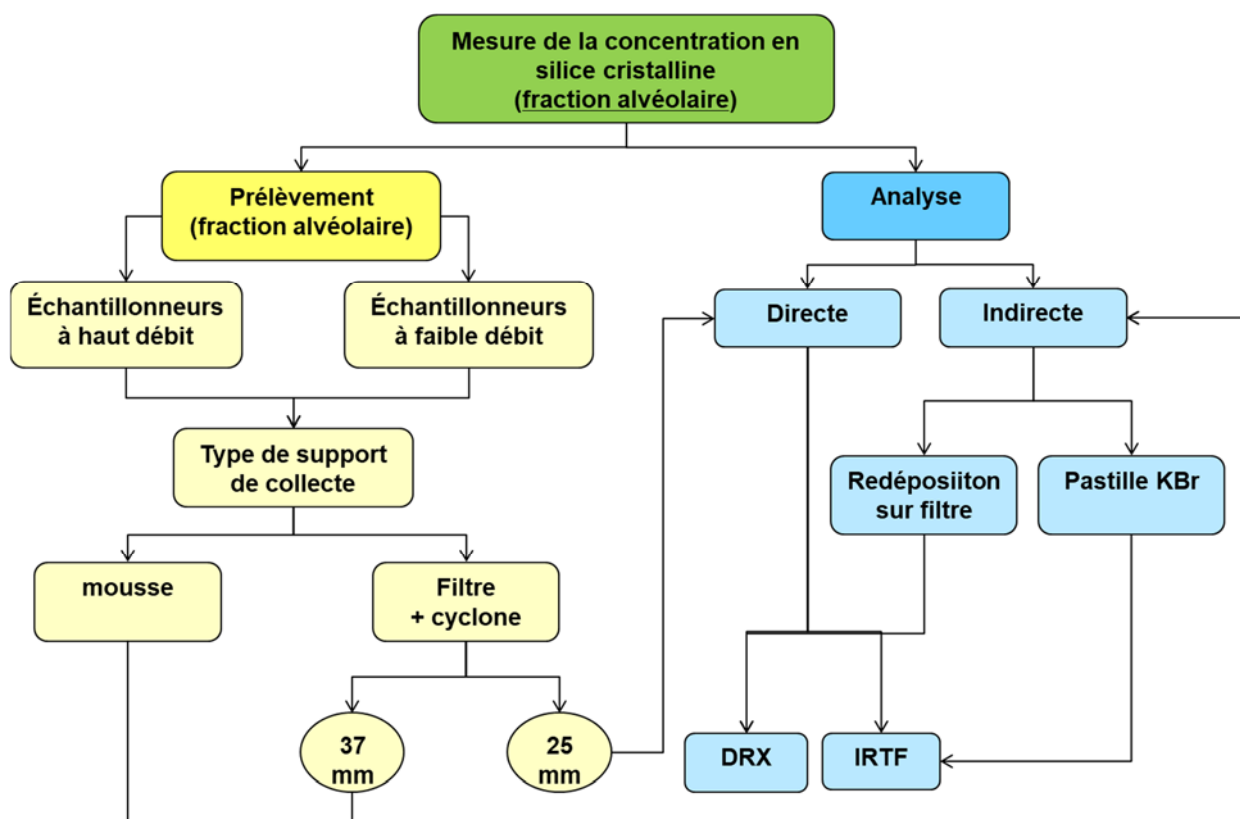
Mesure de la concentration en silice cristalline (fraction alvéolaire)

Prélèvement (fraction alvéolaire)

Analyse

Échantillonneurs à haut débit

Échantillonneurs à faible débit

Directe

Indirecte

Type de support de collecte

Redéposiiton sur filtre

Pastille KBr

mousse

Filtre + cyclone

37 mm

25 mm

DRX

IRTF